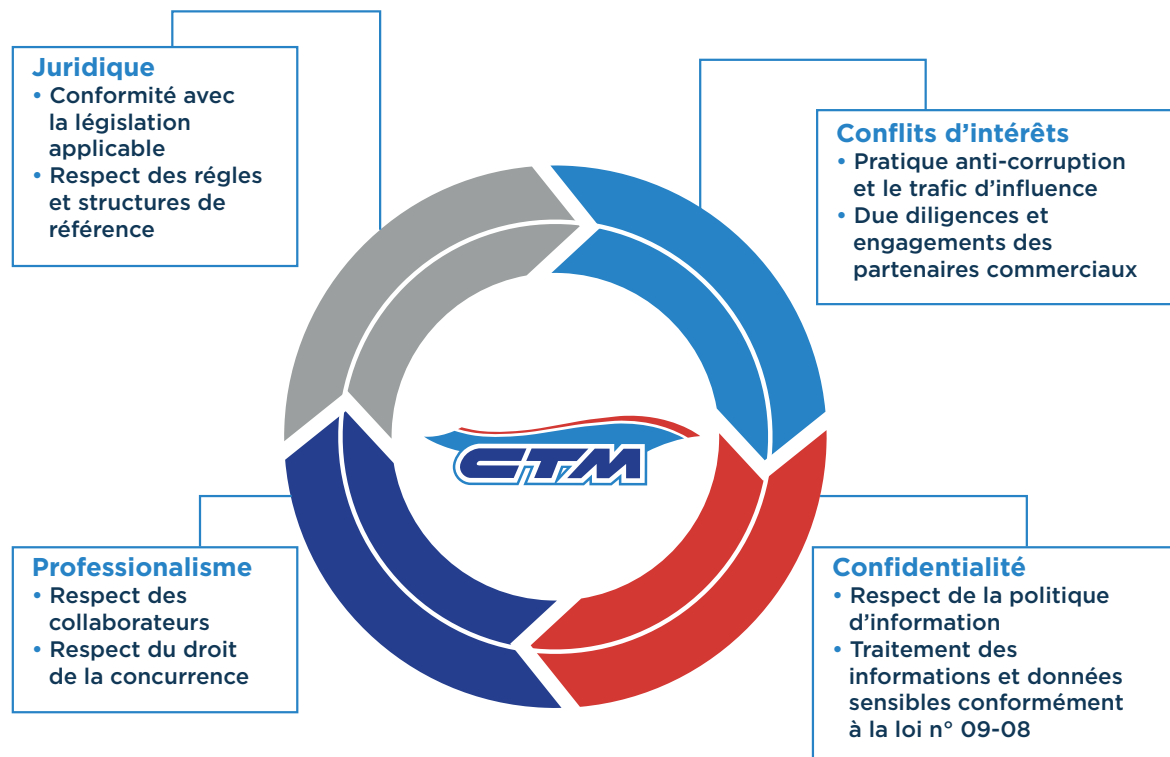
Juridique
• Conformité avec la législation applicable
• Respect des régles et structures de référence

Conflits d’intérêts
• Pratique anti-corruption et le trafic d’influence
• Due diligences et engagements des partenaires commerciaux

CTM

Professionalisme
• Respect des collaborateurs
• Respect du droit de la concurrence

Confidentialité
• Respect de la politique d’information
• Traitement des informations et données sensibles conformément à la loi n° 09-08